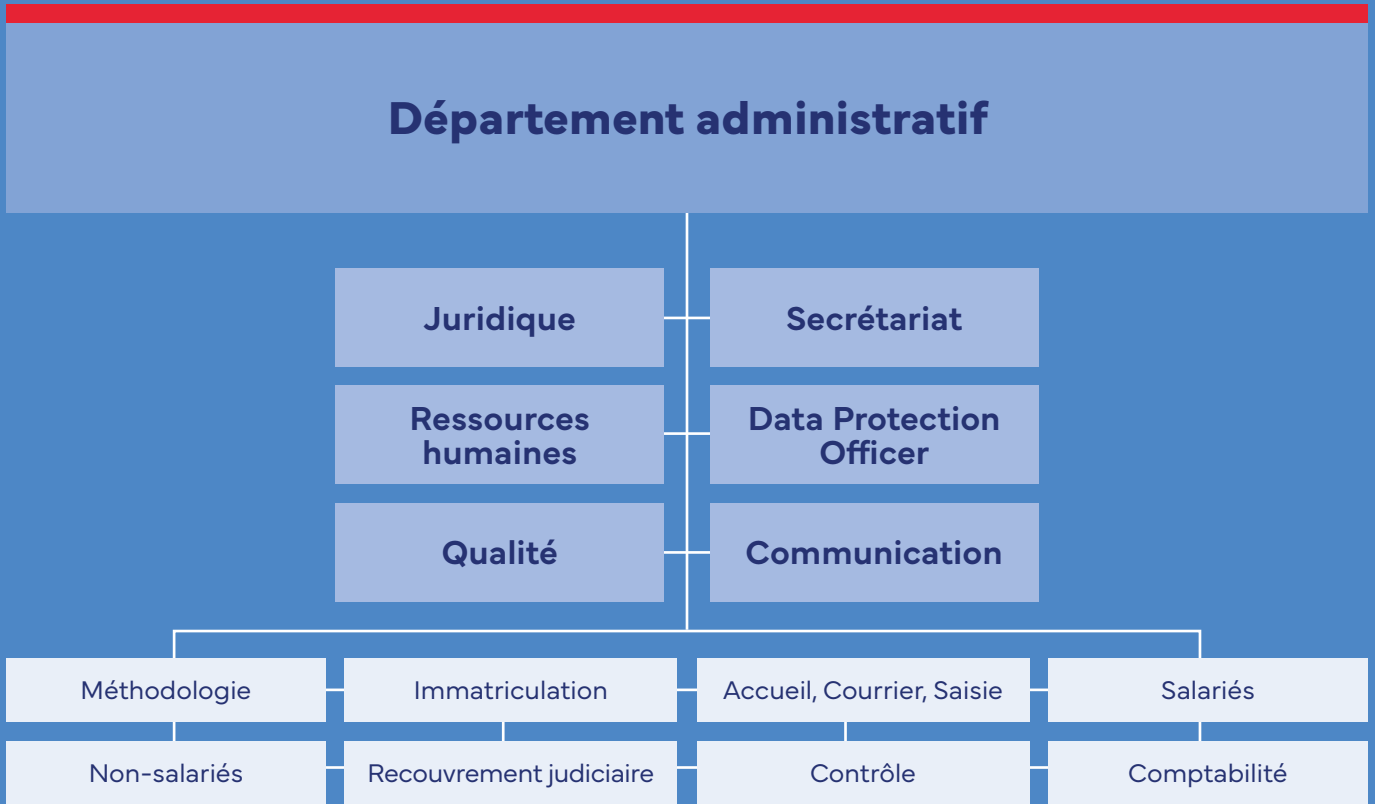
Département administratif

Juridique

Secrétariat

Ressources humaines

Data Protection Officer

Qualité

Communication

Méthodologie

Immatriculation

Accueil, Courrier, Saisie

Salariés

Non-salariés

Recouvrement judiciaire

Contrôle

Comptabilité